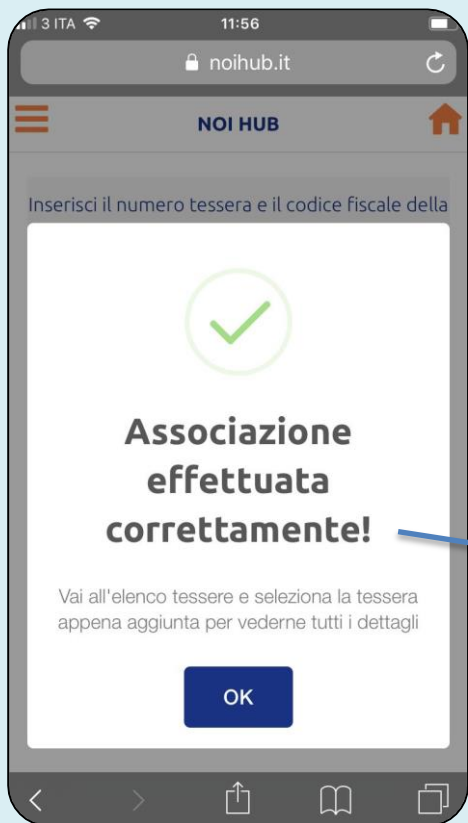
3 ITA 11:56
noihub.it

NOI HUB

Inserisci il numero tessera e il codice fiscale della

Associazione effettuata correttamente!

Vai all'elenco tessere e seleziona la tessera appena aggiunta per vederne tutti i dettagli

OK